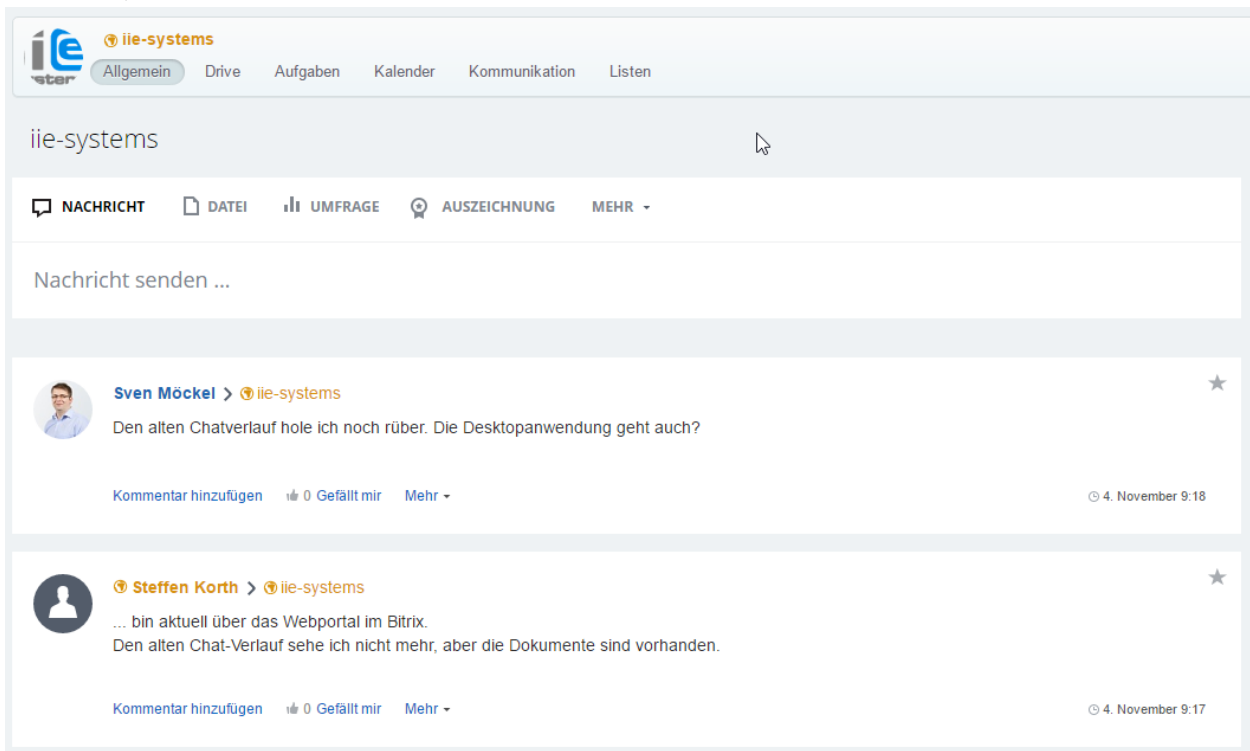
iie-systems
Allgemein Drive Aufgaben Kalender Kommunikation Listen

iie-systems

NACHRICHT DATEI UMFRAGE AUSZEICHNUNG MEHR

Nachricht senden ...

Sven Möckel > iie-systems
Den alten Chatverlauf hole ich noch rüber. Die Desktopanwendung geht auch?

Kommentar hinzufügen 0 Gefällt mir Mehr 4. November 9:18

Steffen Korth > iie-systems
... bin aktuell über das Webportal im Bitrix.
Den alten Chat-Verlauf sehe ich nicht mehr, aber die Dokumente sind vorhanden.

Kommentar hinzufügen 0 Gefällt mir Mehr 4. November 9:17